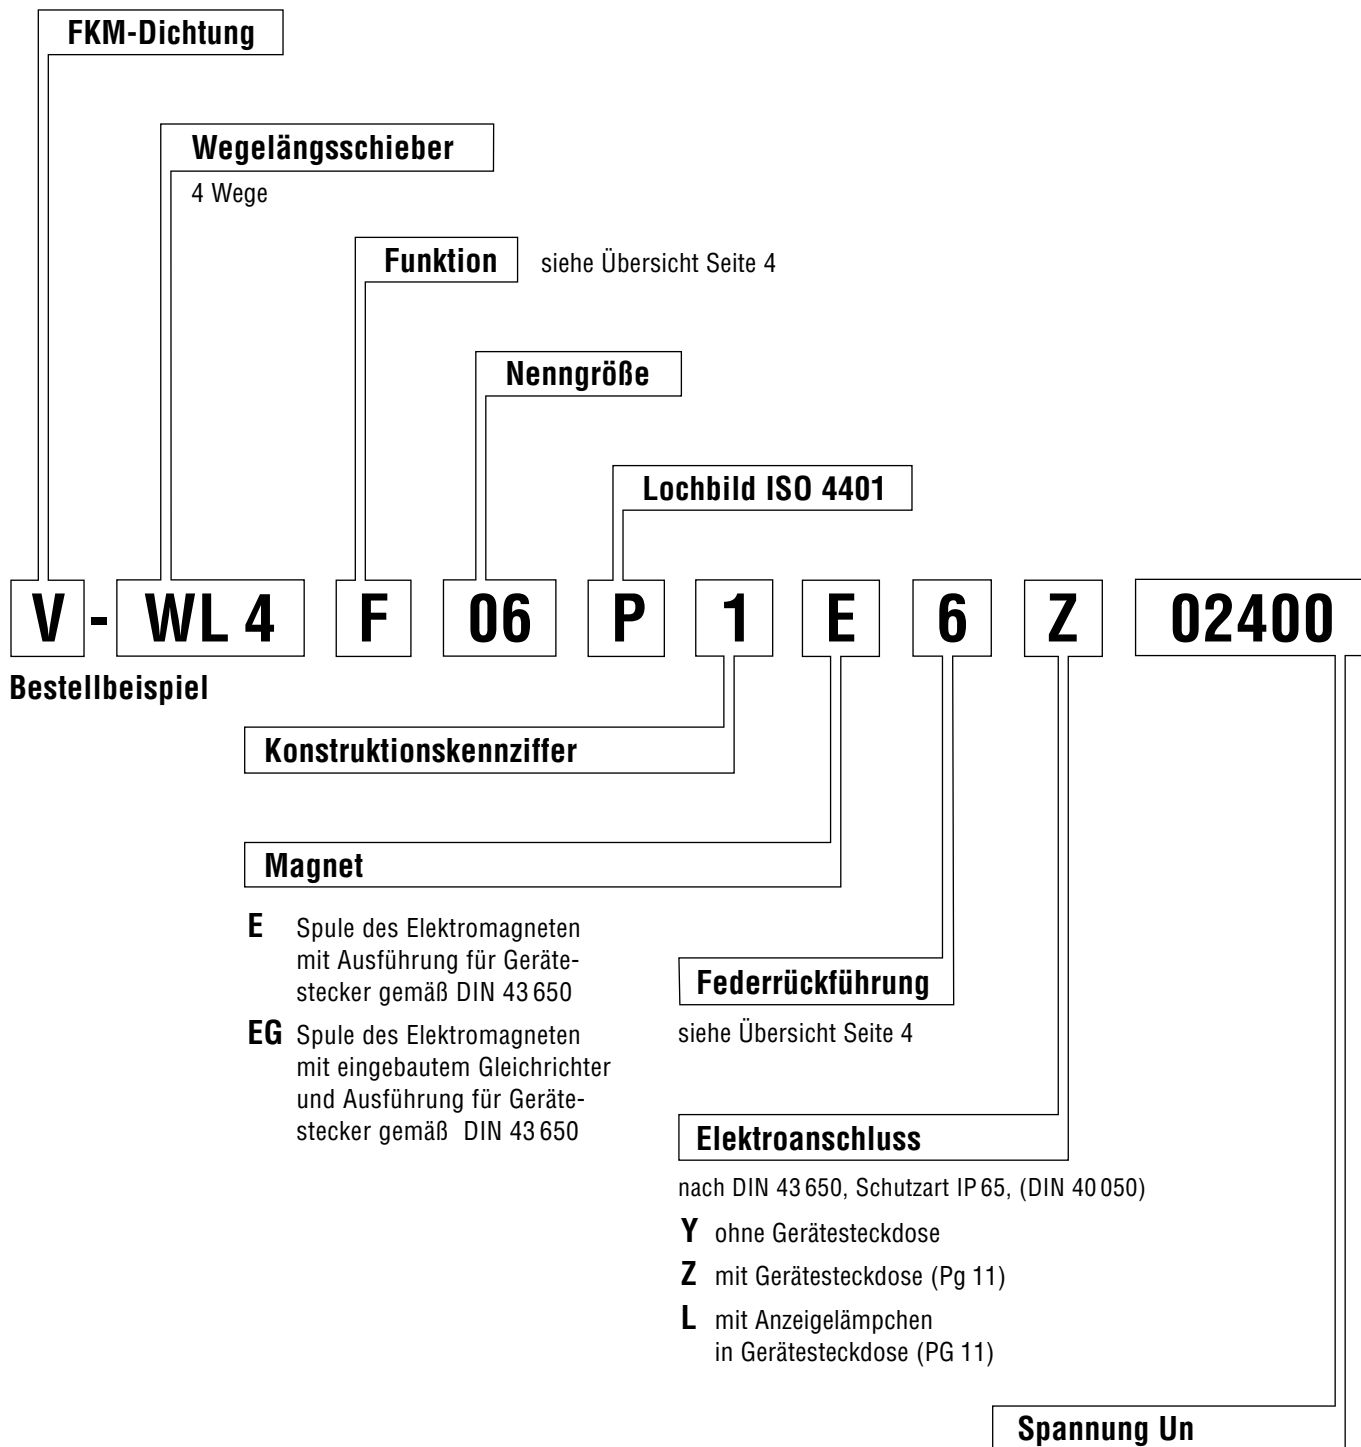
FKM-Dichtung

Wegelängsschieber

4 Wege

Funktion

siehe Übersicht Seite 4

Nenngröße

Lochbild ISO 4401

V - WL 4 F 06 P 1 E 6 Z 02400

Bestellbeispiel

Konstruktionskennziffer

Magnet

**E** Spule des Elektromagneten mit Ausführung für Gerätestecker gemäß DIN 43 650

**EG** Spule des Elektromagneten mit eingebautem Gleichrichter und Ausführung für Gerätestecker gemäß DIN 43 650

Federrückführung

siehe Übersicht Seite 4

Elektroanschluss

nach DIN 43 650, Schutzart IP 65, (DIN 40 050)

**Y** ohne Gerätesteckdose

**Z** mit Gerätesteckdose (Pg 11)

**L** mit Anzeigelämpchen in Gerätesteckdose (PG 11)

Spannung Un